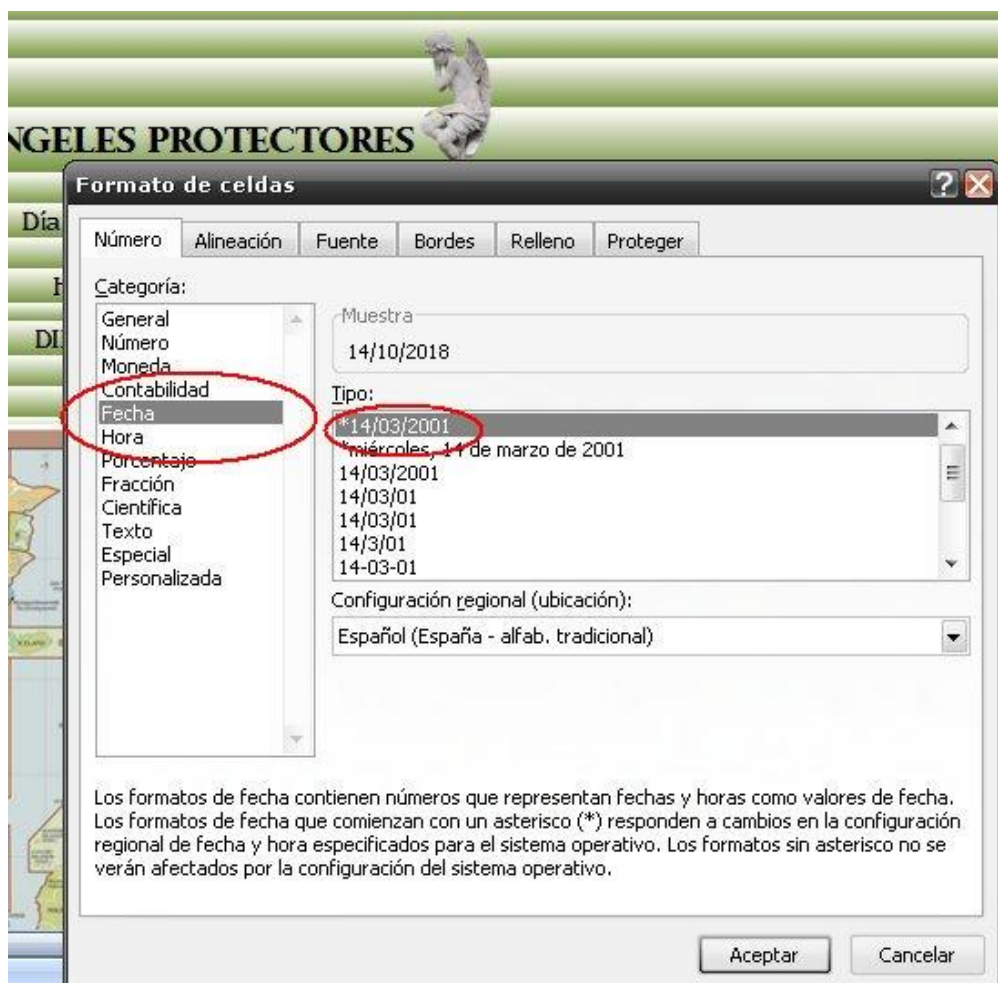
NGELES PROTECTORES

Día

H

DI

Formato de celdas

?

Número | Alineación | Fuente | Bordes | Relleno | Proteger

Categoría:

General
Número
Moneda
Contabilidad
Fecha
Hora
Porcentaje
Fracción
Científica
Texto
Especial
Personalizada

Muestra
14/10/2018

Tipo:
*14/03/2001
*miércoles, 14 de marzo de 2001
14/03/2001
14/03/01
14/03/01
14/3/01
14-03-01

Configuración regional (ubicación):
Español (España - alfab. tradicional)

Los formatos de fecha contienen números que representan fechas y horas como valores de fecha. Los formatos de fecha que comienzan con un asterisco (*) responden a cambios en la configuración regional de fecha y hora especificados para el sistema operativo. Los formatos sin asterisco no se verán afectados por la configuración del sistema operativo.

Aceptar | Cancelar